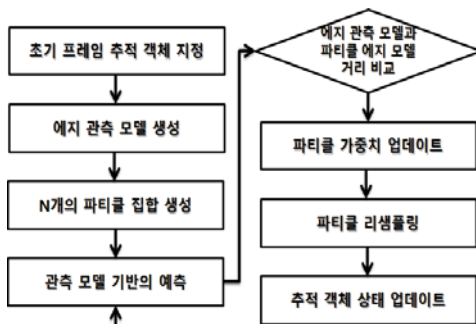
초기 프레임 추적 객체 지정

에지 관측 모델 생성

N개의 파티클 집합 생성

관측 모델 기반의 예측

에지 관측 모델과 파티클 에지 모델 거리 비교

파티클 가중치 업데이트

파티클 리샘플링

추적 객체 상태 업데이트